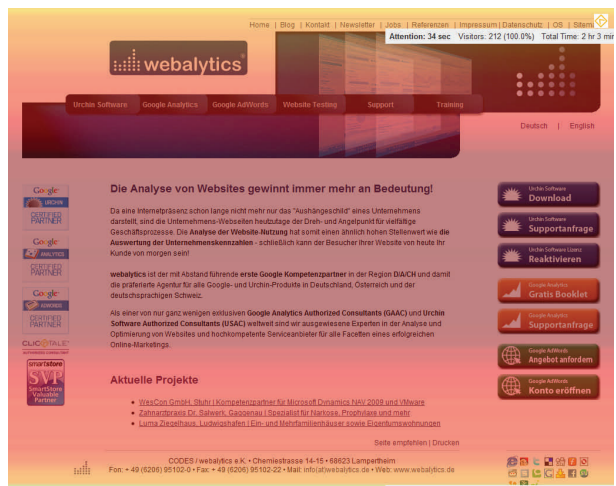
Home | Blog | Kontakt | Newsletter | Jobs | Referenzen | Impressum | Datenschutz | OS | Sitem

Attention: 34 sec Visitors: 212 (100.0%) Total Time: 2 hr 3 min

webalytics

Urchin Software | Google Analytics | Google AdWords | Website Testing | Support | Training

Deutsch | English

Google URCHIN CERTIFIED PARTNER

Google ANALYTICS CERTIFIED PARTNER

Google ADWORDS CERTIFIED PARTNER

CLICKTALE AUTHORIZED CONSULTANT

smartstore SVP SmartStore Valuable Partner

Die Analyse von Websites gewinnt immer mehr an Bedeutung!

Da eine Internetpräsenz schon lange nicht mehr nur das "Aushängeschild" eines Unternehmens darstellt, sind die Unternehmens-Webseiten heutzutage der Dreh- und Angelpunkt für vielfältige Geschäftsprozesse. Die Analyse der Website-Nutzung hat somit einen ähnlich hohen Stellenwert wie die Auswertung der Unternehmenskennzahlen - schließlich kann der Besucher Ihrer Website von heute Ihr Kunde von morgen sein!

webalytics ist der mit Abstand führende erste Google Kompetenzpartner in der Region D/A/CH und damit die präferierte Agentur für alle Google- und Urchin-Produkte in Deutschland, Österreich und der deutschsprachigen Schweiz.

Als einer von nur ganz wenigen exklusiven Google Analytics Authorized Consultants (GAAC) und Urchin Software Authorized Consultants (USAC) weltweit sind wir ausgewiesene Experten in der Analyse und Optimierung von Websites und hochkompetente Serviceanbieter für alle Facetten eines erfolgreichen Online-Marketings.

Aktuelle Projekte

WesCon GmbH, Stuhr | Kompetenzpartner für Microsoft Dynamics NAV 2009 und VMware
Zahnarztpraxis Dr. Salwerk, Gaggenau | Spezialist für Narkose, Prophylaxe und mehr
Luma Ziegelhaus, Ludwigshafen | Ein- und Mehrfamilienhäuser sowie Eigentumswohnungen

Seite empfehlen | Drucken

Urchin Software Download

Urchin Software Supportanfrage

Urchin Software Lizenz Reaktivieren

Google Analytics Gratis Booklet

Google Analytics Supportanfrage

Google AdWords Angebot anfordern

Google AdWords Konto eröffnen

CODES / webalytics e.K. • Chemiestrasse 14-15 • 68623 Lampertheim
Fon: + 49 (6206) 95102-0 • Fax: + 49 (6206) 95102-22 • Mail: info(at)webalytics.de • Web: www.webalytics.de